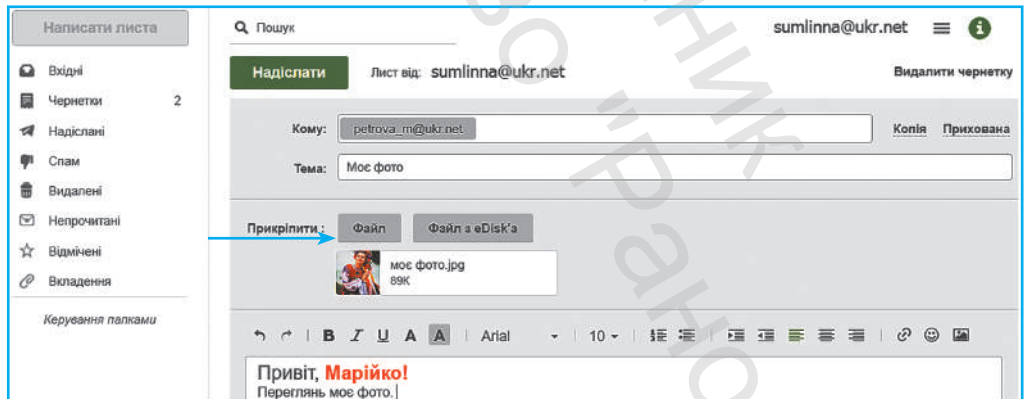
Написати листа

Вхідні
Чернетки 2
Надіслані
Спам
Видалені
Непрочитані
Відмічені
Вкладення

Керування папками

Пошук

sumlinna@ukr.net

Надіслати

Лист від: sumlinna@ukr.net

Видалити чернетку

Кому: petrova_m@ukr.net

Копія Прихована

Тема: Моє фото

Прикріпити : Файл Файл з eDisk'а

моє фото.jpg
89K

B I U A A Arial 10

Привіт, **Марійко!**
Переглянь моє фото.